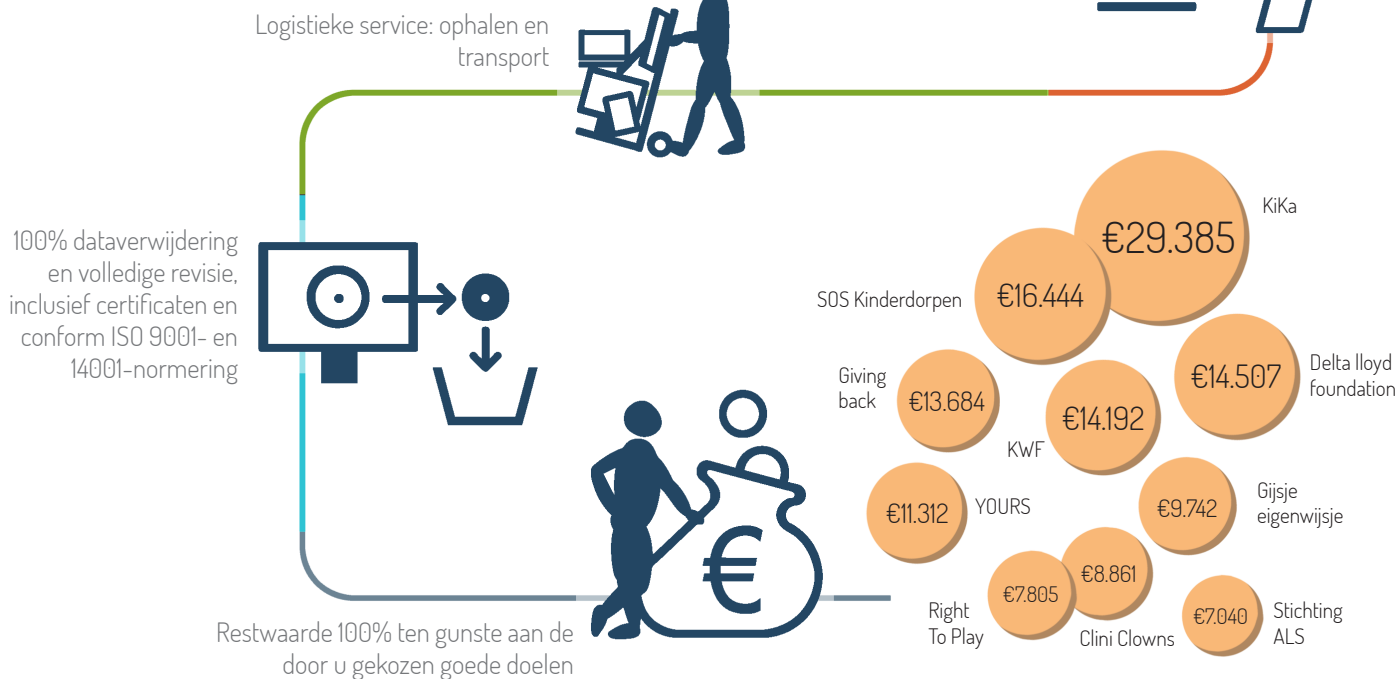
Logistieke service: ophalen en transport

100% dataverwijdering en volledige revisie, inclusief certificaten en conform ISO 9001- en 14001-normering

€29.385 KiKa

SOS Kinderdorpen €16.444

€14.507 Delta lloyd foundation

Giving back €13.684

€14.192 KWF

€11.312 YOURS

€9.742 Gijsje eigenwijsje

€8.861

€7.805

Right To Play

Clini Clowns

€7.040 Stichting ALS

€

Restwaarde 100% ten gunste aan de door u gekozen goede doelen